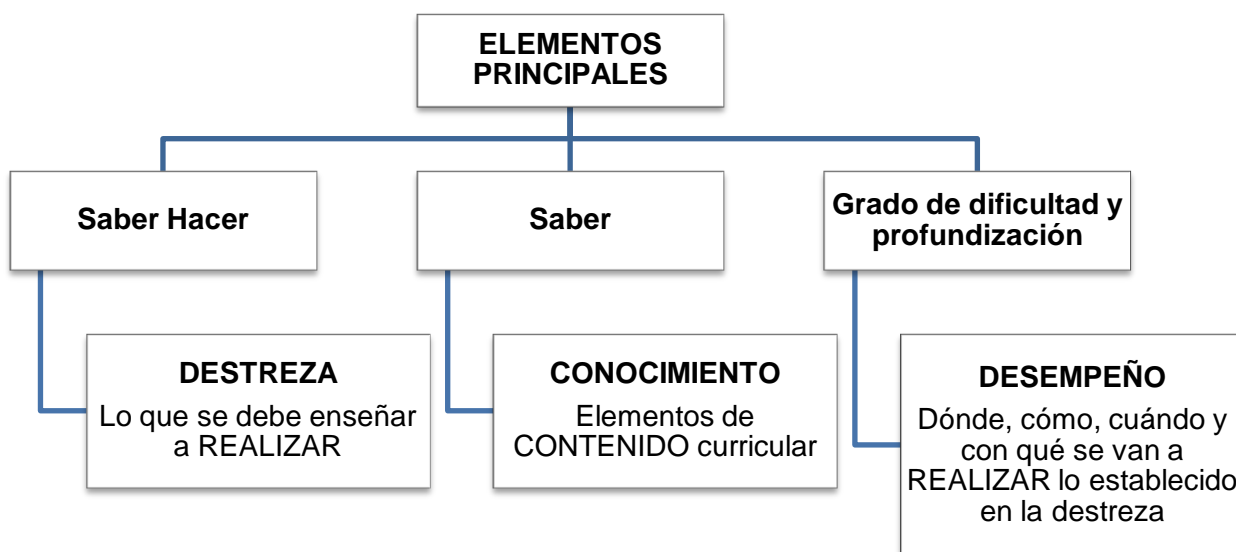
ELEMENTOS PRINCIPALES

Saber Hacer

Saber

Grado de dificultad y profundización

DESTREZA
Lo que se debe enseñar a REALIZAR

CONOCIMIENTO
Elementos de CONTENIDO curricular

DESEMPEÑO
Dónde, cómo, cuándo y con qué se van a REALIZAR lo establecido en la destreza